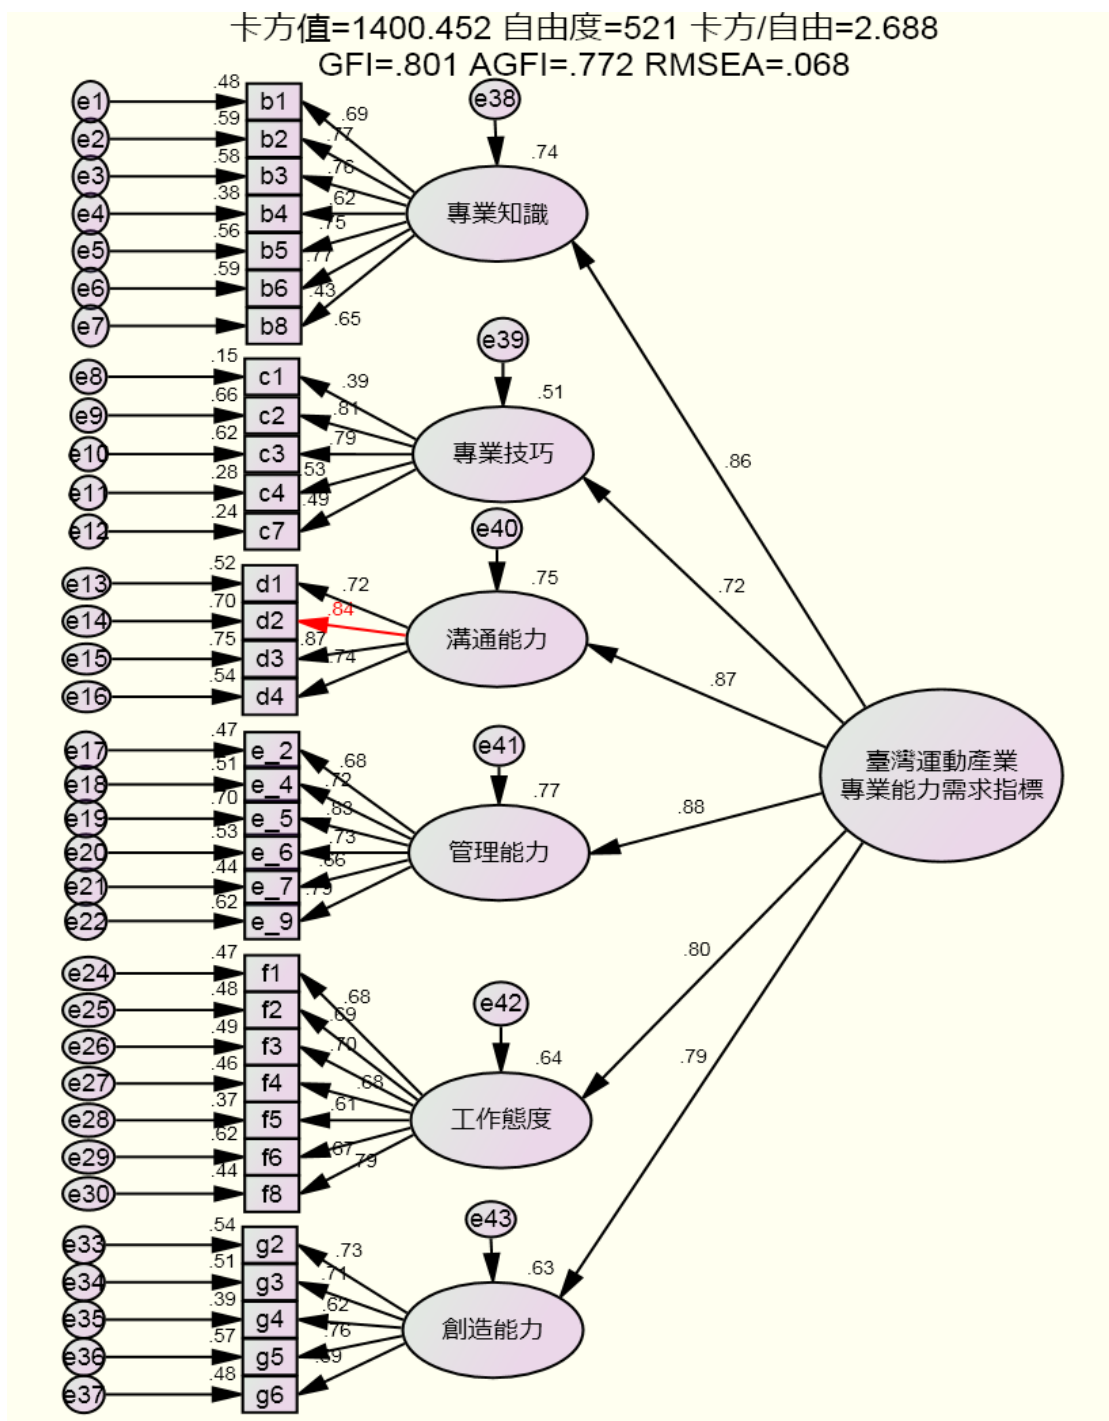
卡方值=1400.452 自由度=521 卡方/自由=2.688
GFI=.801 AGFI=.772 RMSEA=.068

e1 .48 b1
e2 .59 b2
e3 .58 b3
e4 .38 b4
e5 .56 b5
e6 .59 b6
e7 b8
.69 .77 .76 .62 .75 .77 .43 .65
e38 .74 專業知識

e8 .15 c1
e9 .66 c2
e10 .62 c3
e11 .28 c4
e12 .24 c7
.39 .81 .79 .53 .49
e39 .51 專業技巧

e13 .52 d1
e14 .70 d2
e15 .75 d3
e16 .54 d4
.72 .84 .87 .74
e40 .75 溝通能力

e17 .47 e_2
e18 .51 e_4
e19 .70 e_5
e20 .53 e_6
e21 .44 e_7
e22 .62 e_9
.68 .72 .83 .73 .66 .79
e41 .77 管理能力

e24 .47 f1
e25 .48 f2
e26 .49 f3
e27 .46 f4
e28 .37 f5
e29 .62 f6
e30 .44 f8
.68 .69 .70 .68 .61 .67 .79
e42 .64 工作態度

e33 .54 g2
e34 .51 g3
e35 .39 g4
e36 .57 g5
e37 .48 g6
.73 .71 .62 .76 .69
e43 .63 創造能力

.86 .72 .87 .88 .80 .79
臺灣運動產業
專業能力需求指標